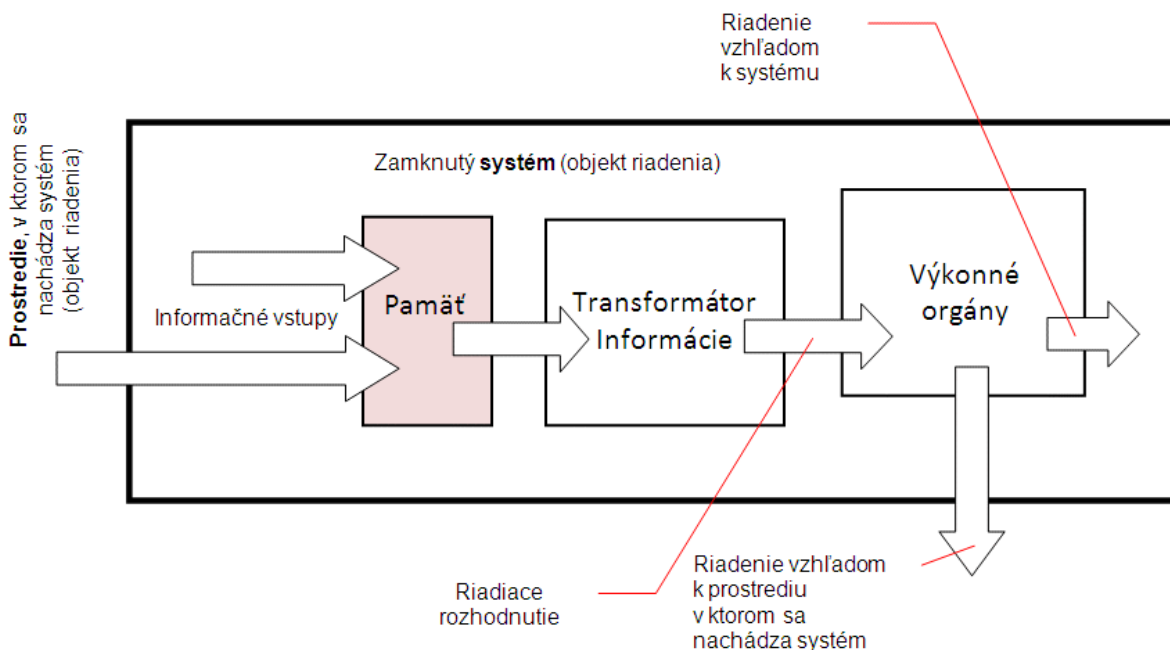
Riadenie vzhľadom k systému

Prostredie, v ktorom sa nachádza systém (objekt riadenia)

Zamknutý systém (objekt riadenia)

Informačné vstupy

Pamäť

Transformátor Informácie

Výkonné orgány

Riadiace rozhodnutie

Riadenie vzhľadom k prostrediu v ktorom sa nachádza systém